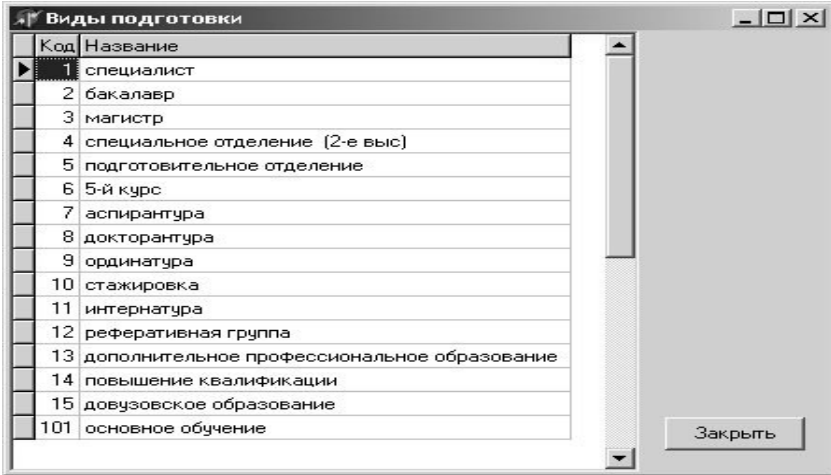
Виды подготовки

| Код | Название |
|---|---|
| 1 | специалист |
| 2 | бакалавр |
| 3 | магистр |
| 4 | специальное отделение (2-е выс) |
| 5 | подготовительное отделение |
| 6 | 5-й курс |
| 7 | аспирантура |
| 8 | докторантура |
| 9 | ординатура |
| 10 | стажировка |
| 11 | интернатура |
| 12 | реферативная группа |
| 13 | дополнительное профессиональное образование |
| 14 | повышение квалификации |
| 15 | довузовское образование |
| 101 | основное обучение |

Закрыть